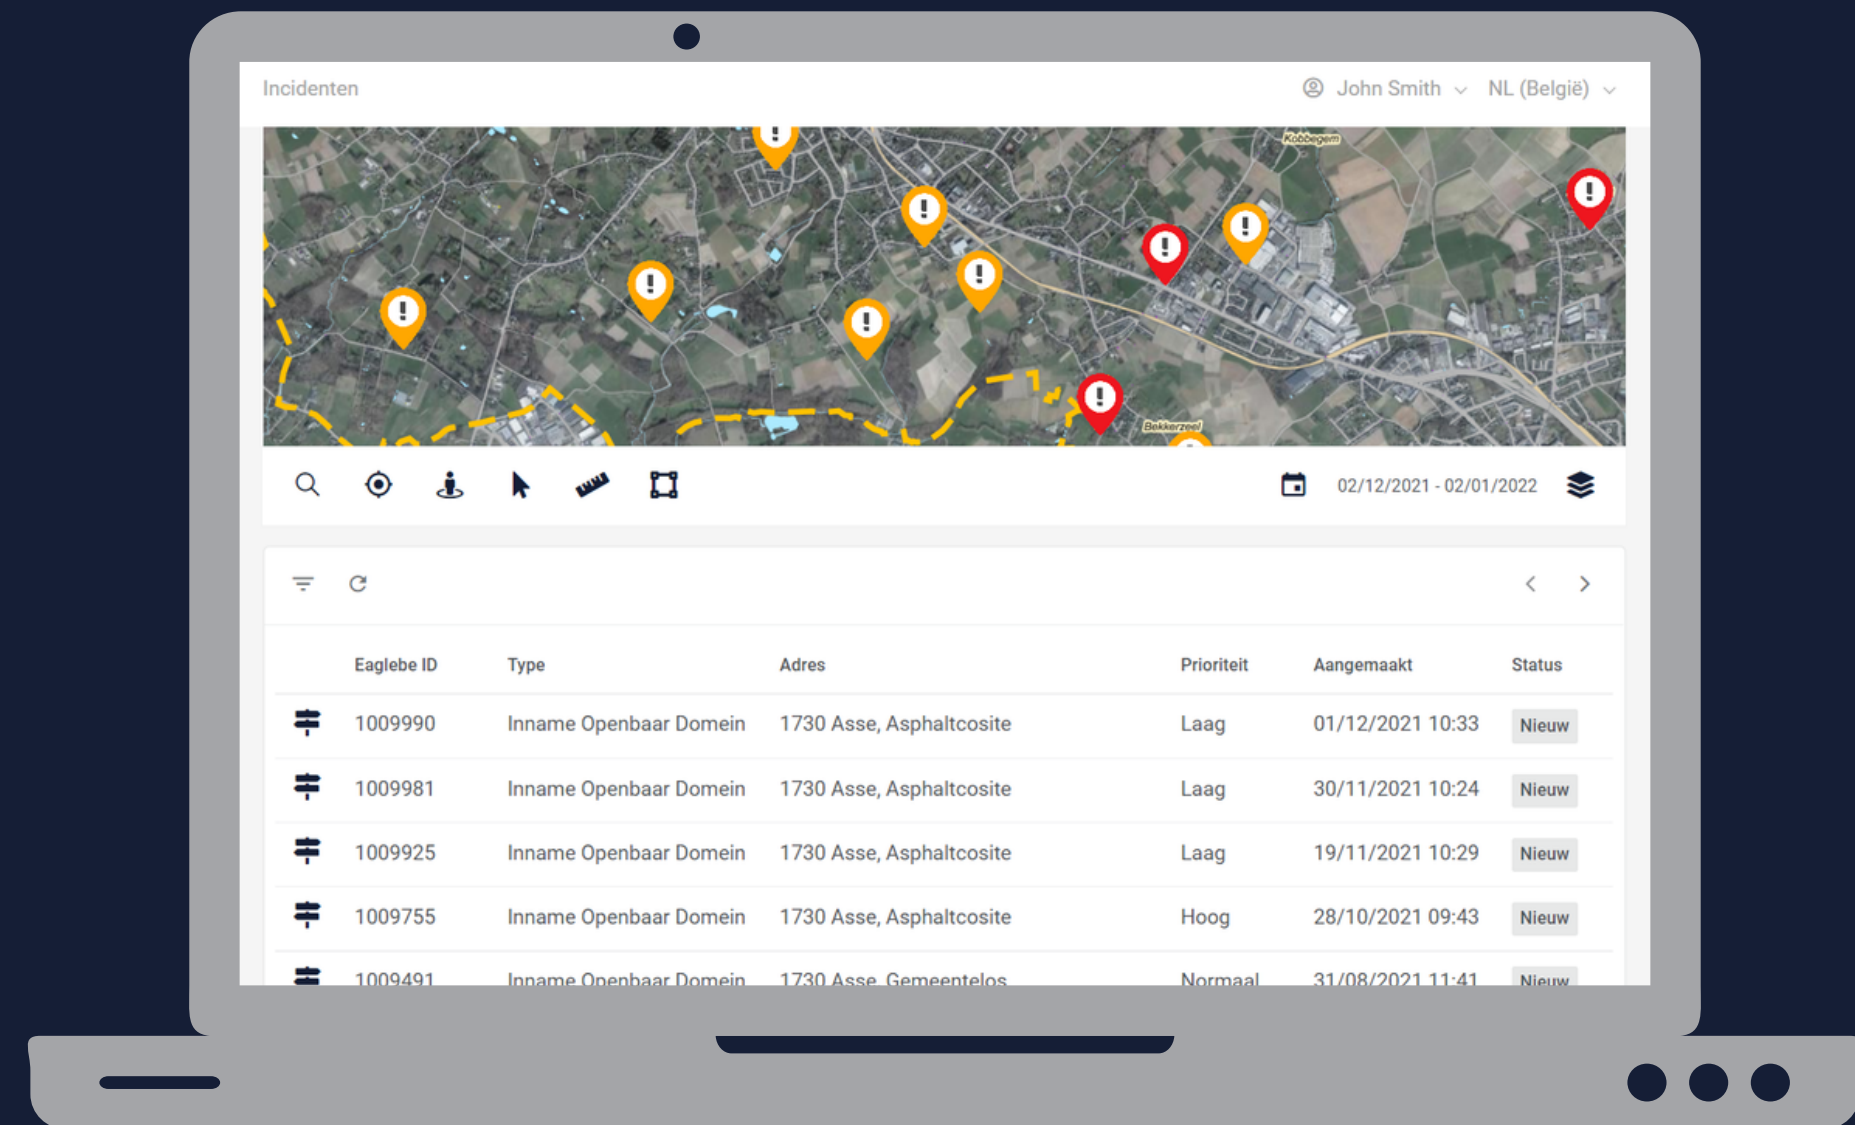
Incidenten

John Smith NL (België)

Kobbegem

Bekkerzeel

02/12/2021 - 02/01/2022

| | Eaglebe ID | Type | Adres | Prioriteit | Aangemaakt | Status |
|---|---|---|---|---|---|---|
| | 1009990 | Inname Openbaar Domein | 1730 Asse, Asphaltcosite | Laag | 01/12/2021 10:33 | Nieuw |
| | 1009981 | Inname Openbaar Domein | 1730 Asse, Asphaltcosite | Laag | 30/11/2021 10:24 | Nieuw |
| | 1009925 | Inname Openbaar Domein | 1730 Asse, Asphaltcosite | Laag | 19/11/2021 10:29 | Nieuw |
| | 1009755 | Inname Openbaar Domein | 1730 Asse, Asphaltcosite | Hoog | 28/10/2021 09:43 | Nieuw |
| | 1009491 | Inname Openbaar Domein | 1730 Asse, Gemeentelos | Normaal | 31/08/2021 11:41 | Nieuw |